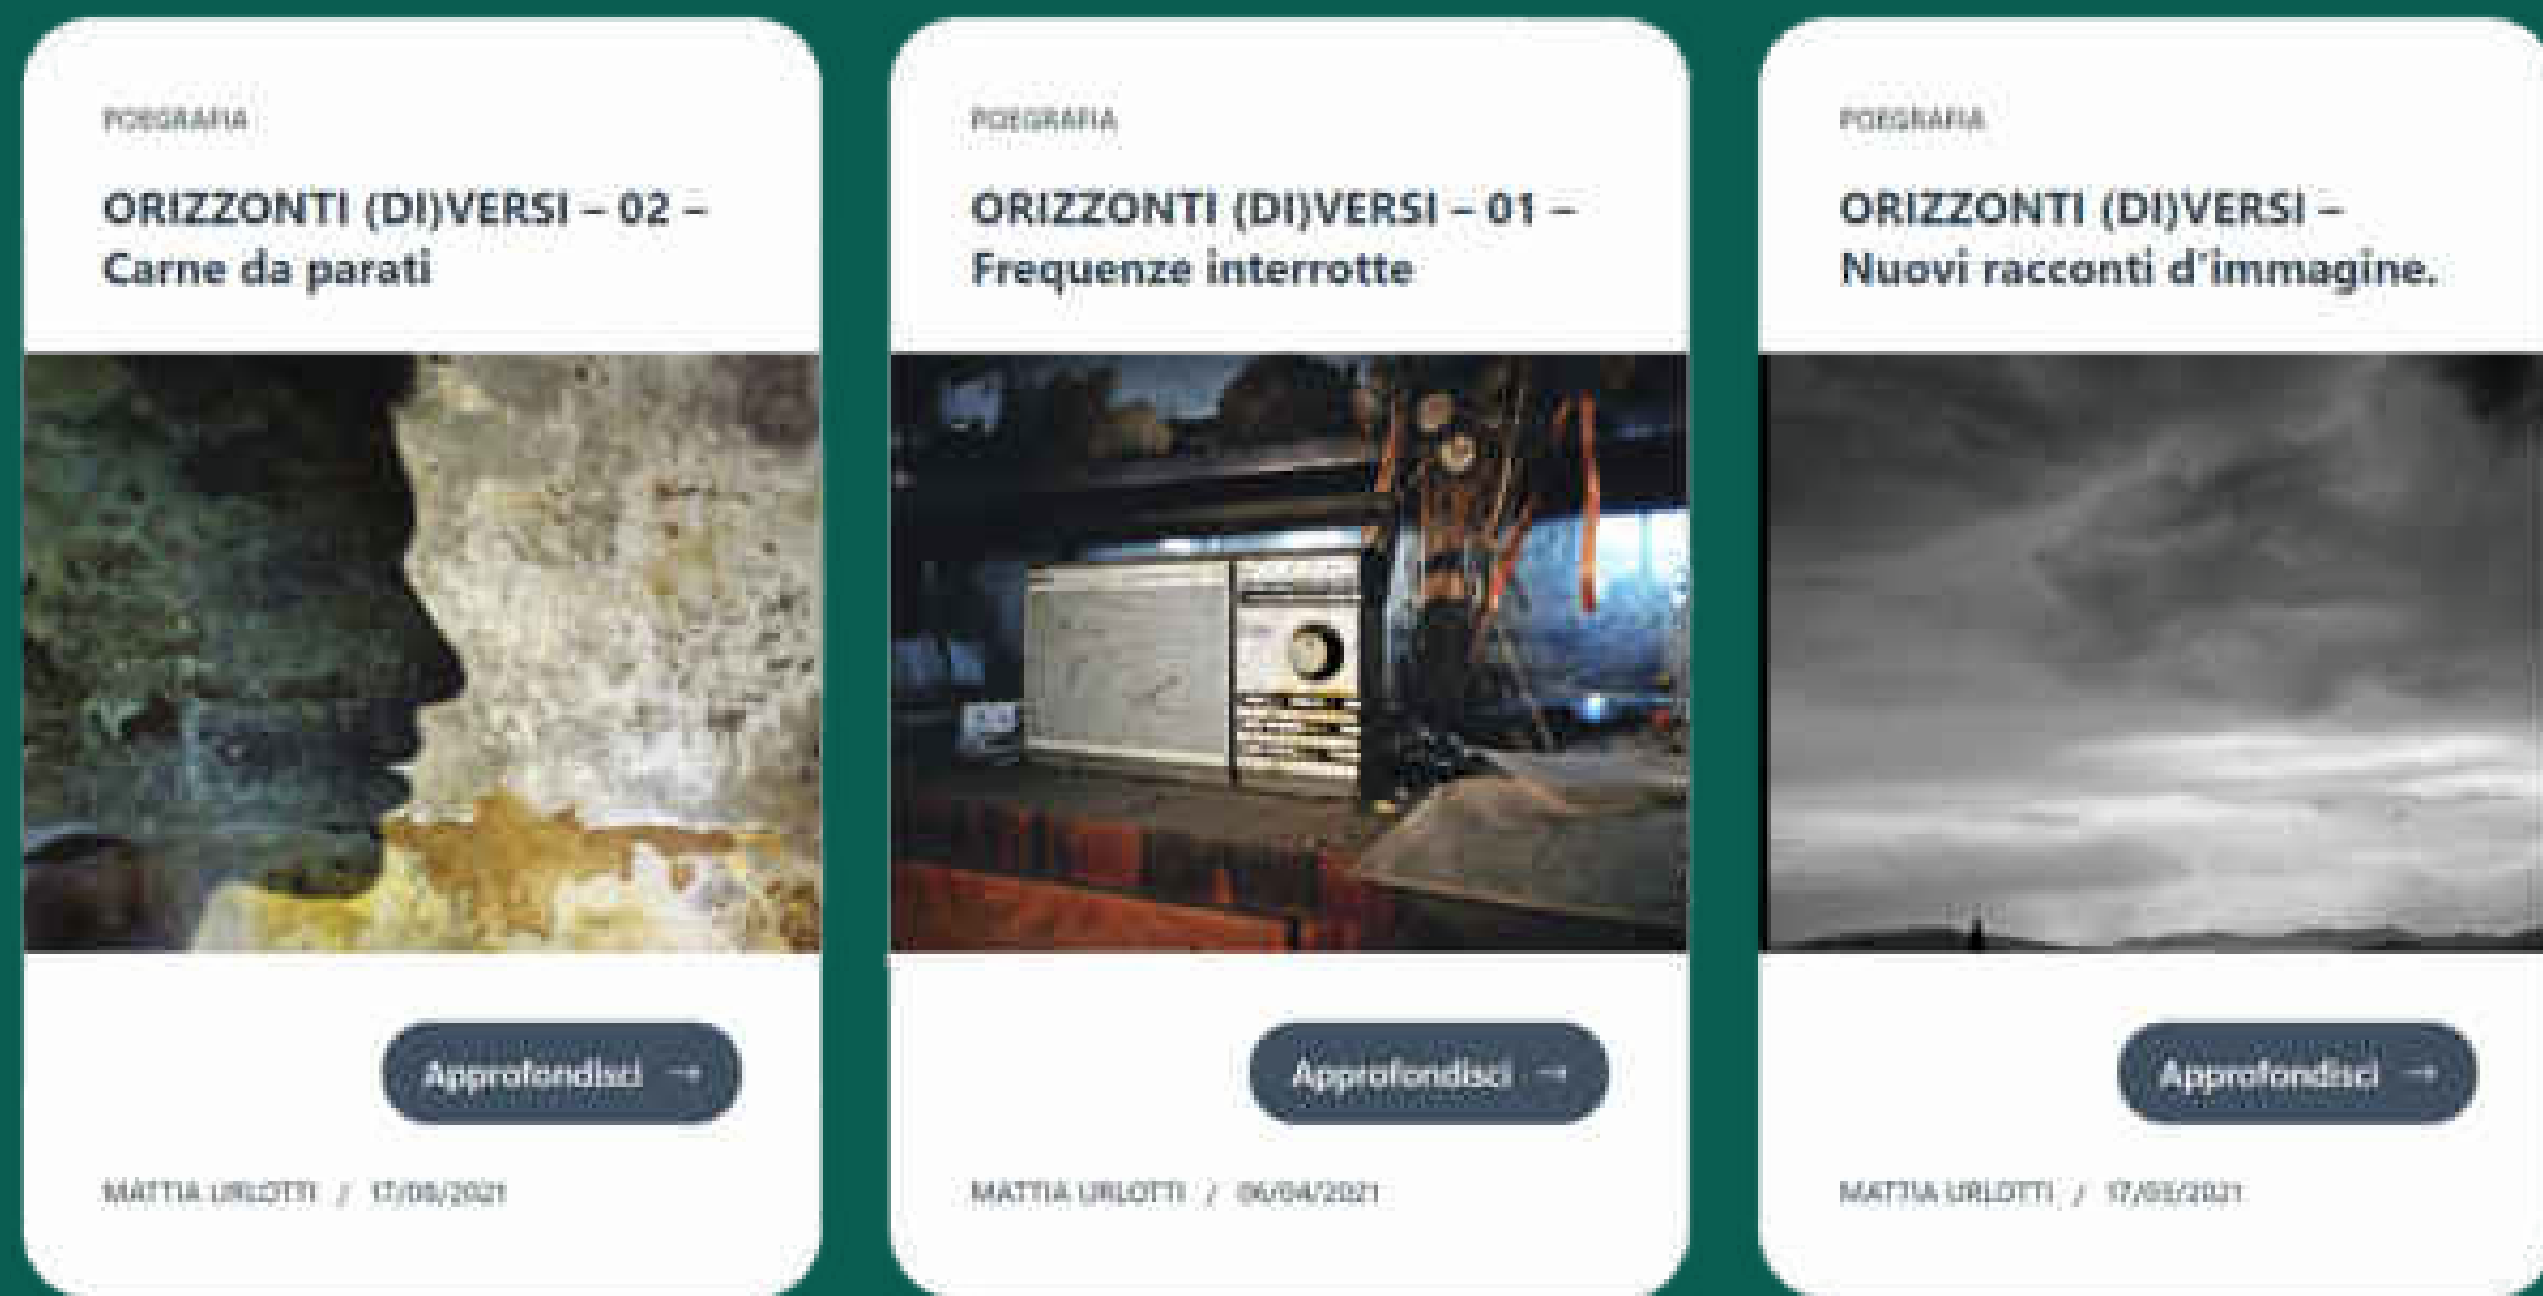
POEGRAFIA

ORIZZONTI (DI)VERSI – 02 – Carne da parati

Approfondisci →

MATTIA URLOTTI / 17/08/2021

POEGRAFIA

ORIZZONTI (DI)VERSI – 01 – Frequenze interrotte

Approfondisci →

MATTIA URLOTTI / 06/04/2021

POEGRAFIA

ORIZZONTI (DI)VERSI – Nuovi racconti d'immagine.

Approfondisci →

MATTIA URLOTTI / 17/03/2021